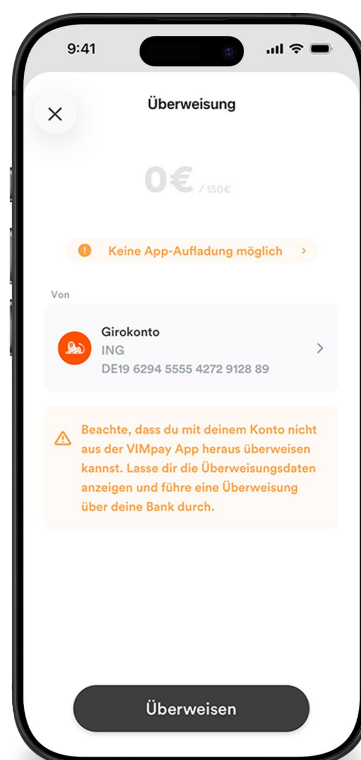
9:41

Überweisung

0€ / 150€

Keine App-Aufladung möglich

Von

Girokonto
ING
DE19 6294 5555 4272 9128 89

Beachte, dass du mit deinem Konto nicht aus der VIMpay App heraus überweisen kannst. Lasse dir die Überweisungsdaten anzeigen und führe eine Überweisung über deine Bank durch.

Überweisen